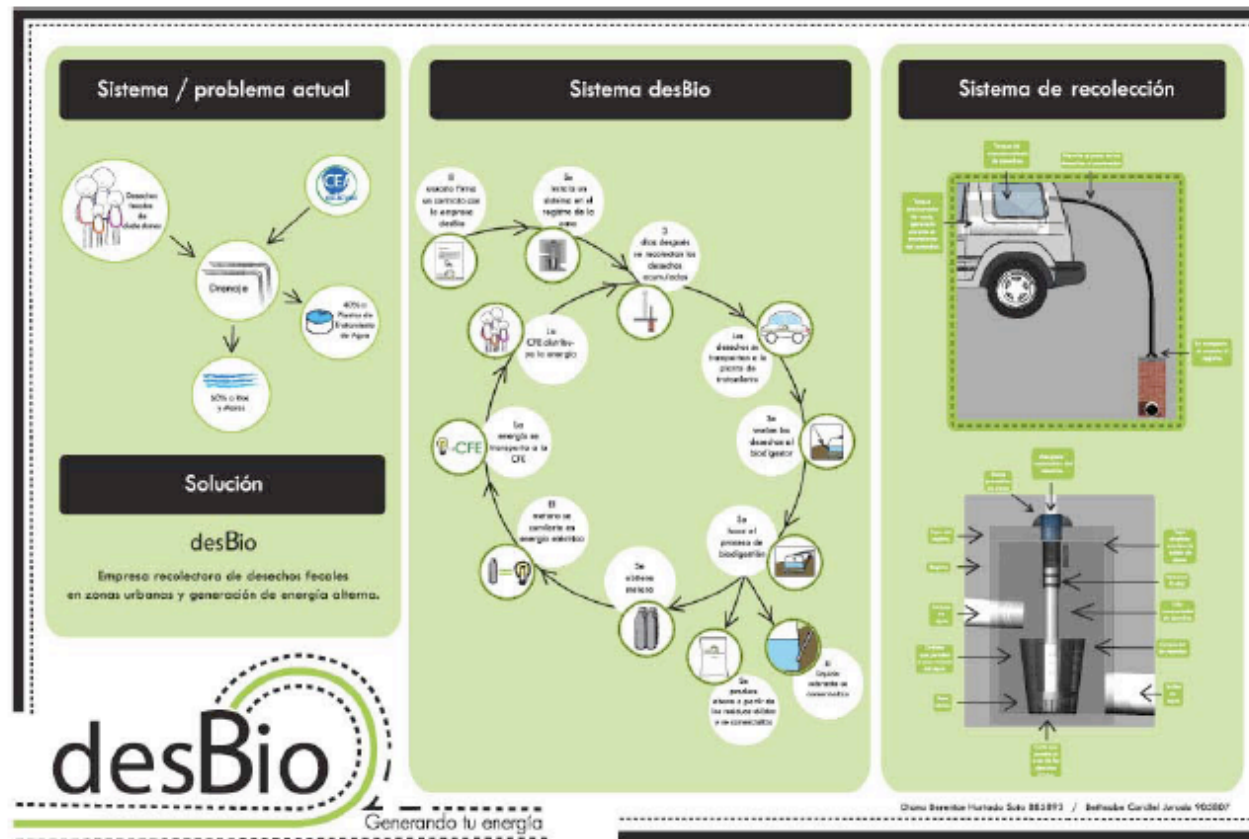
Sistema / problema actual

Desechos fecales de ciudadanos

CEA

Drenaje

40% a Planta de Tratamiento de Agua

60% a ríos y mares

Solución

desBio

Empresa recolectora de desechos fecales en zonas urbanas y generación de energía alterna.

Sistema desBio

El usuario firma un contrato con la empresa desBio

Se instala un sistema en el registro de la casa

3 días después se recolectan los desechos acumulados

Los desechos se transportan a la planta de tratamiento

Se vacían los desechos al biodigestor

Se hace el proceso de biodigestión

Se obtiene metano

El líquido sobrante se comercializa

Se produce abono a partir de los residuos sólidos y se comercializa

El metano se convierte en energía eléctrica

La energía se transporta a la CFE

La CFE distribuye la energía

CFE

Sistema de recolección

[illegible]

desBio

Generando tu energía

Diana Berenice Hurtado Soto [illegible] / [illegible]